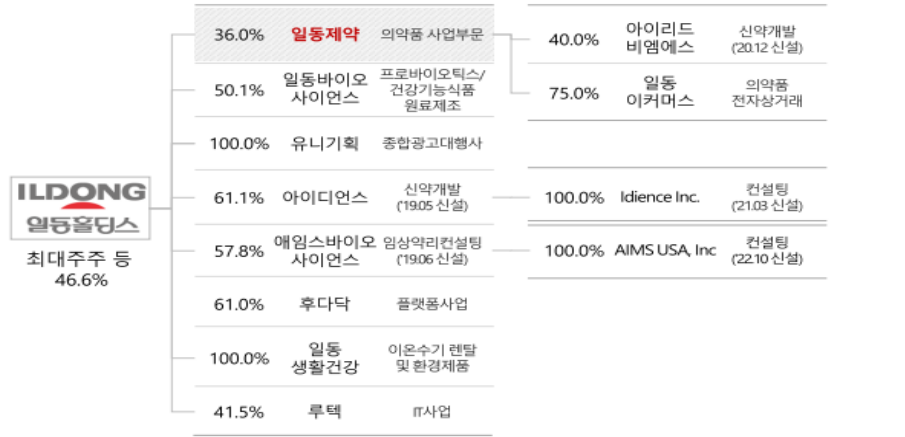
ILDONG
일동홀딩스

최대주주 등
46.6%

| | | |
|---|---|---|
| 36.0% | 일동제약 | 의약품 사업부문 |
| 50.1% | 일동바이오사이언스 | 프로바이오틱스/건강기능식품 원료제조 |
| 100.0% | 유니기획 | 종합광고대행사 |
| 61.1% | 아이디언스 | 신약개발 ('19.05 신설) |
| 57.8% | 애임스바이오사이언스 | 임상약리컨설팅 ('19.06 신설) |
| 61.0% | 후다닥 | 플랫폼사업 |
| 100.0% | 일동생활건강 | 이온수기 렌탈 및 환경제품 |
| 41.5% | 루텍 | IT사업 |

| | | |
|---|---|---|
| 40.0% | 아이리드비엠에스 | 신약개발 ('20.12 신설) |
| 75.0% | 일동이커머스 | 의약품 전자상거래 |

| | | |
|---|---|---|
| 100.0% | Idience Inc. | 컨설팅 ('21.03 신설) |

| | | |
|---|---|---|
| 100.0% | AIMS USA, Inc | 컨설팅 ('22.10 신설) |